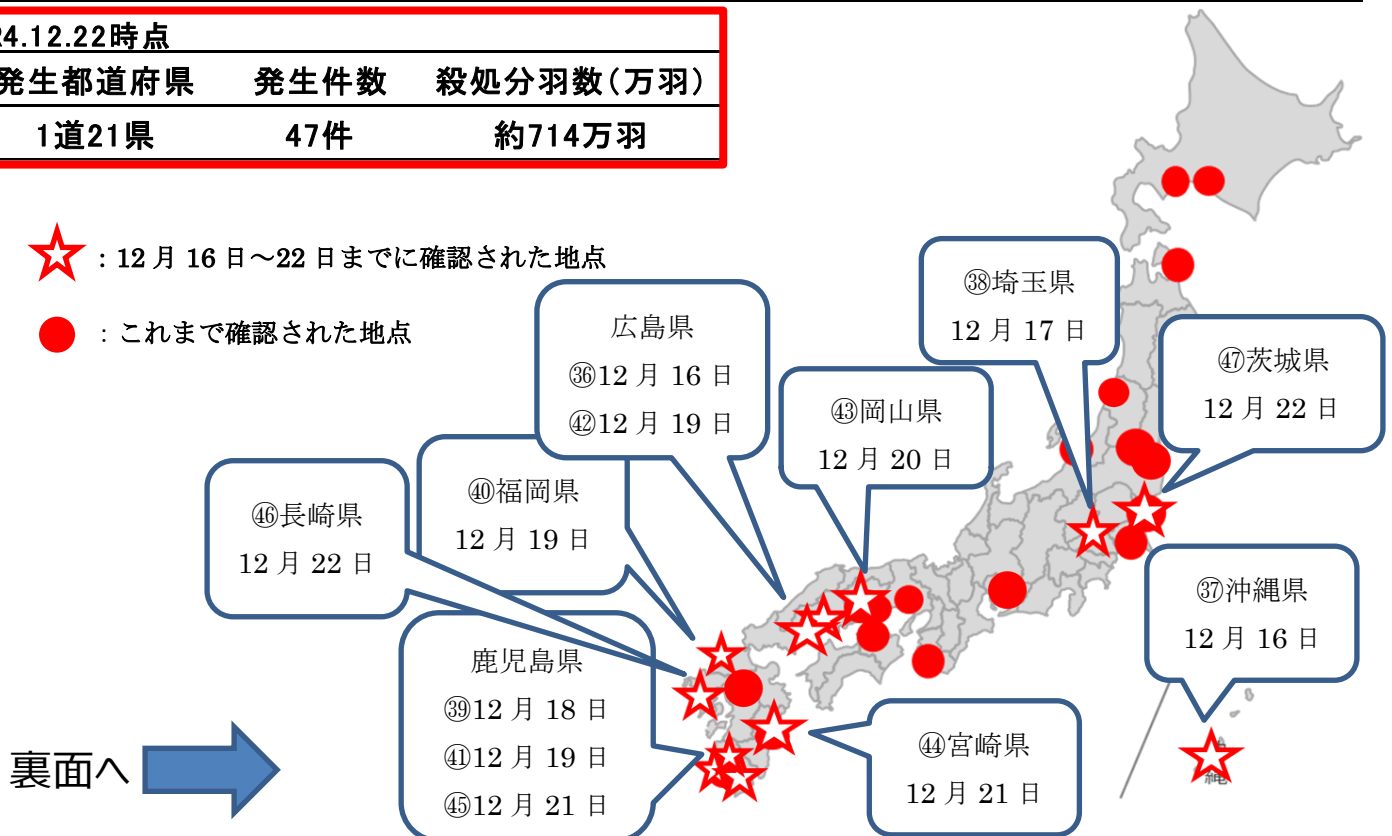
24.12.22時点

| 発生都道府県 | 発生件数 | 殺処分羽数(万羽) |
|---|---|---|
| 1道21県 | 47件 | 約714万羽 |

：12月16日～22日までに確認された地点

：これまで確認された地点

広島県
㊱12月16日
㊷12月19日

㊳埼玉県
12月17日

㊼茨城県
12月22日

㊸岡山県
12月20日

㊵福岡県
12月19日

㊻長崎県
12月22日

㊲沖縄県
12月16日

鹿児島県
㊴12月18日
㊶12月19日
㊺12月21日

㊹宮崎県
12月21日

裏面へ